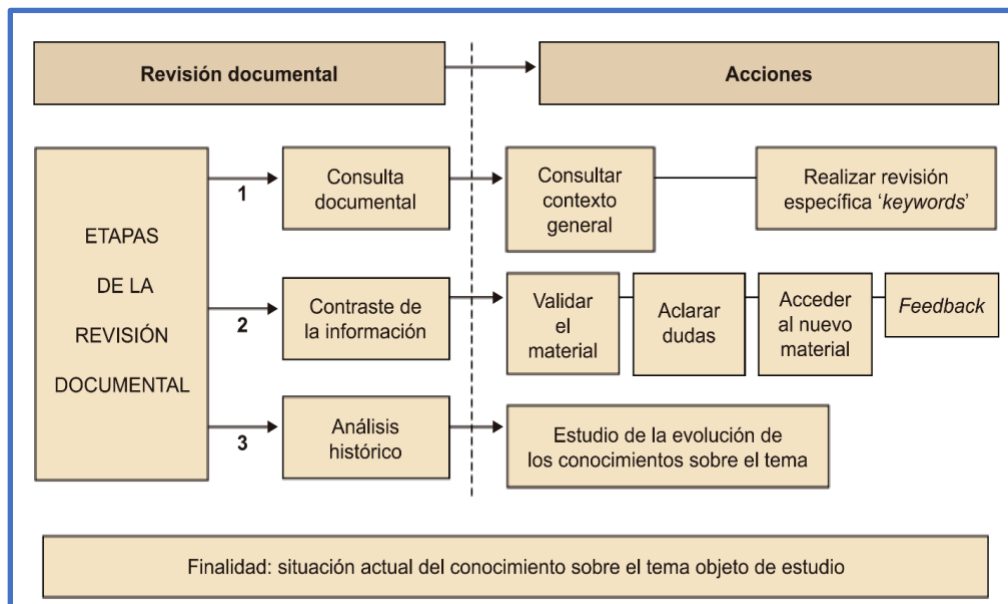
Revisión documental

Acciones

ETAPAS DE LA REVISIÓN DOCUMENTAL

1

Consulta documental

Consultar contexto general

Realizar revisión específica '*keywords*'

2

Contraste de la información

Validar el material

Aclarar dudas

Acceder al nuevo material

*Feedback*

3

Análisis histórico

Estudio de la evolución de los conocimientos sobre el tema

Finalidad: situación actual del conocimiento sobre el tema objeto de estudio